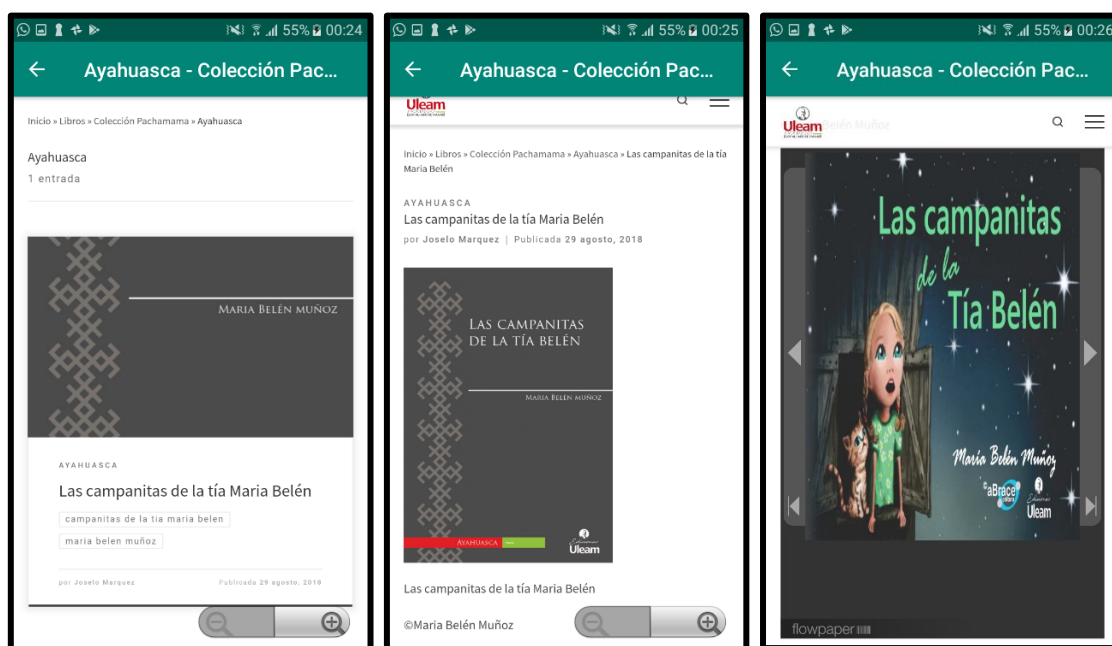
55% 00:24

Ayahuasca - Colección Pac...

Inicio » Libros » Colección Pachamama » Ayahuasca

Ayahuasca
1 entrada

MARIA BELÉN MUÑOZ

AYAHUASCA
Las campanitas de la tía Maria Belén
campanitas de la tia maria belen
maria belen muñoz

por Joselo Marquez    Publicada 29 agosto, 2018

55% 00:25

Ayahuasca - Colección Pac...

Uleam

Inicio » Libros » Colección Pachamama » Ayahuasca » Las campanitas de la tía Maria Belén

AYAHUASCA
Las campanitas de la tía Maria Belén
por Joselo Marquez | Publicada 29 agosto, 2018

LAS CAMPANITAS DE LA TÍA BELÉN
MARIA BELÉN MUÑOZ
AYAHUASCA
Uleam

Las campanitas de la tía Maria Belén

©Maria Belén Muñoz

55% 00:26

Ayahuasca - Colección Pac...

Uleam Belén Muñoz

Las campanitas de la Tía Belén
Maria Belén Muñoz
aBrace
Uleam

flowpaper